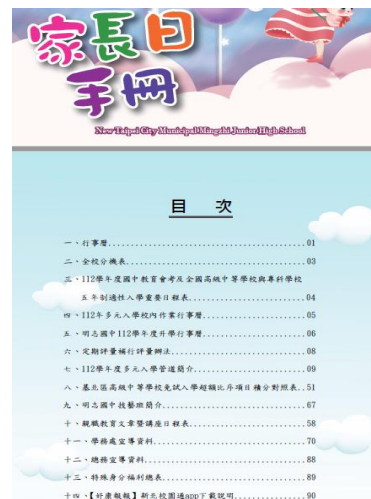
家長日手冊

New Taipei City Municipal Mingzhi Junior High School

目　次

一、行事曆..........01
二、全校分機表..........03
三、112學年度國中教育會考及全國高級中等學校與專科學校五年制適性入學重要日程表..........04
四、112年多元入學校內作業行事曆..........05
五、明志國中112學年度升學行事曆..........06
六、定期評量補行評量辦法..........08
七、112學年度多元入學管道簡介..........09
八、基北區高級中等學校免試入學超額比序項目積分對照表..51
九、明志國中技藝班簡介..........67
十、職涯教育文章暨講座日程表..........58
十一、學務處宣導資料..........70
十二、總務宣導資料..........88
十三、特殊身分福利總表..........89
十四、【好康報報】新北校園通APP下載說明..........90